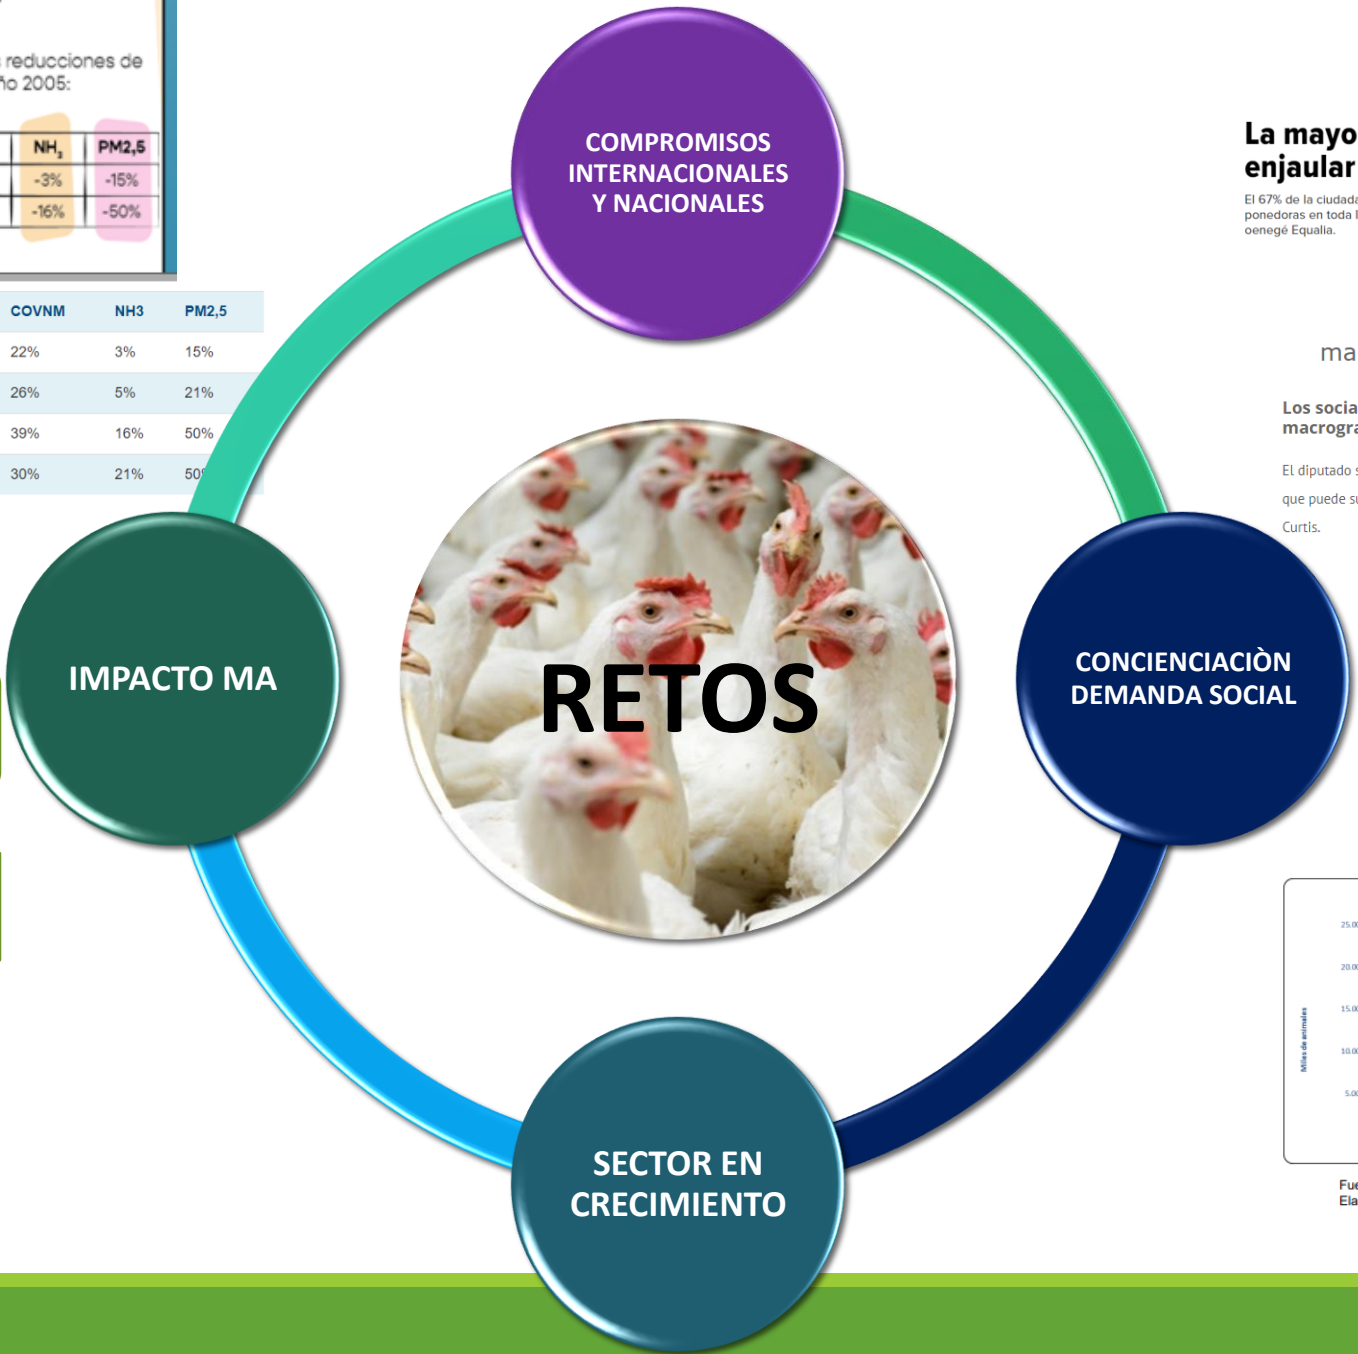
reducciones de ño 2005:

| $NH_3$ | PM2,5 |
|---|---|
| -3% | -15% |
| -16% | -50% |

| COVNM | NH3 | PM2,5 |
|---|---|---|
| 22% | 3% | 15% |
| 26% | 5% | 21% |
| 39% | 16% | 50% |
| 30% | 21% | 50 |

COMPROMISOS INTERNACIONALES Y NACIONALES

IMPACTO MA

RETOS

CONCIENCIACIÒN DEMANDA SOCIAL

SECTOR EN CRECIMIENTO

La mayo enjaular

El 67% de la ciudad ponedoras en toda l oenegé Equalia.

ma

Los socia macrogr

El diputado que puede s Curtis.

25.0
20.0
15.0
10.0
5.0
Miles de animales

Fu
Ela